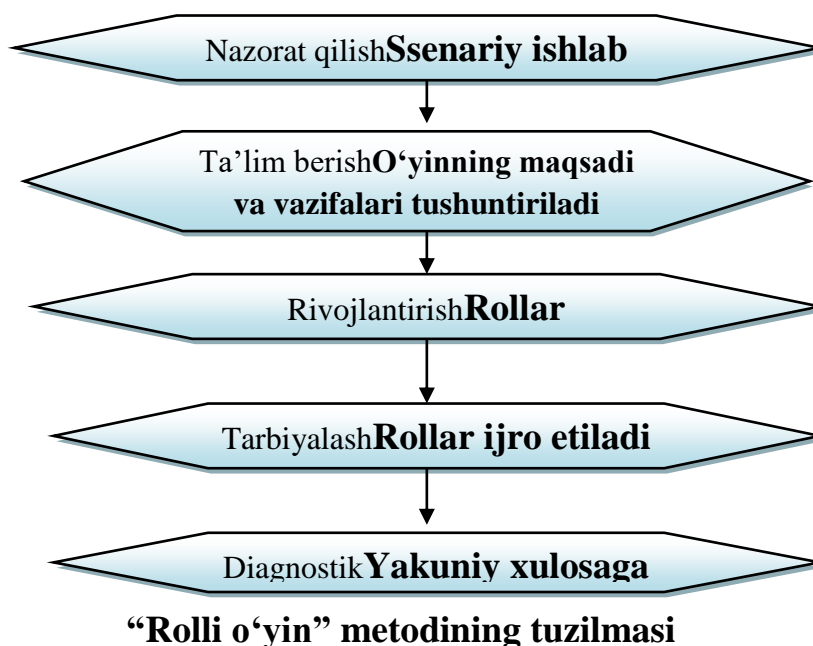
Nazorat qilishSsenariy ishlab

Ta’lim berishO‘yinning maqsadi va vazifalari tushuntiriladi

RivojlantirishRollar

TarbiyalashRollar ijro etiladi

DiagnostikYakuniy xulosaga

“Rolli o‘yin” metodining tuzilmasi